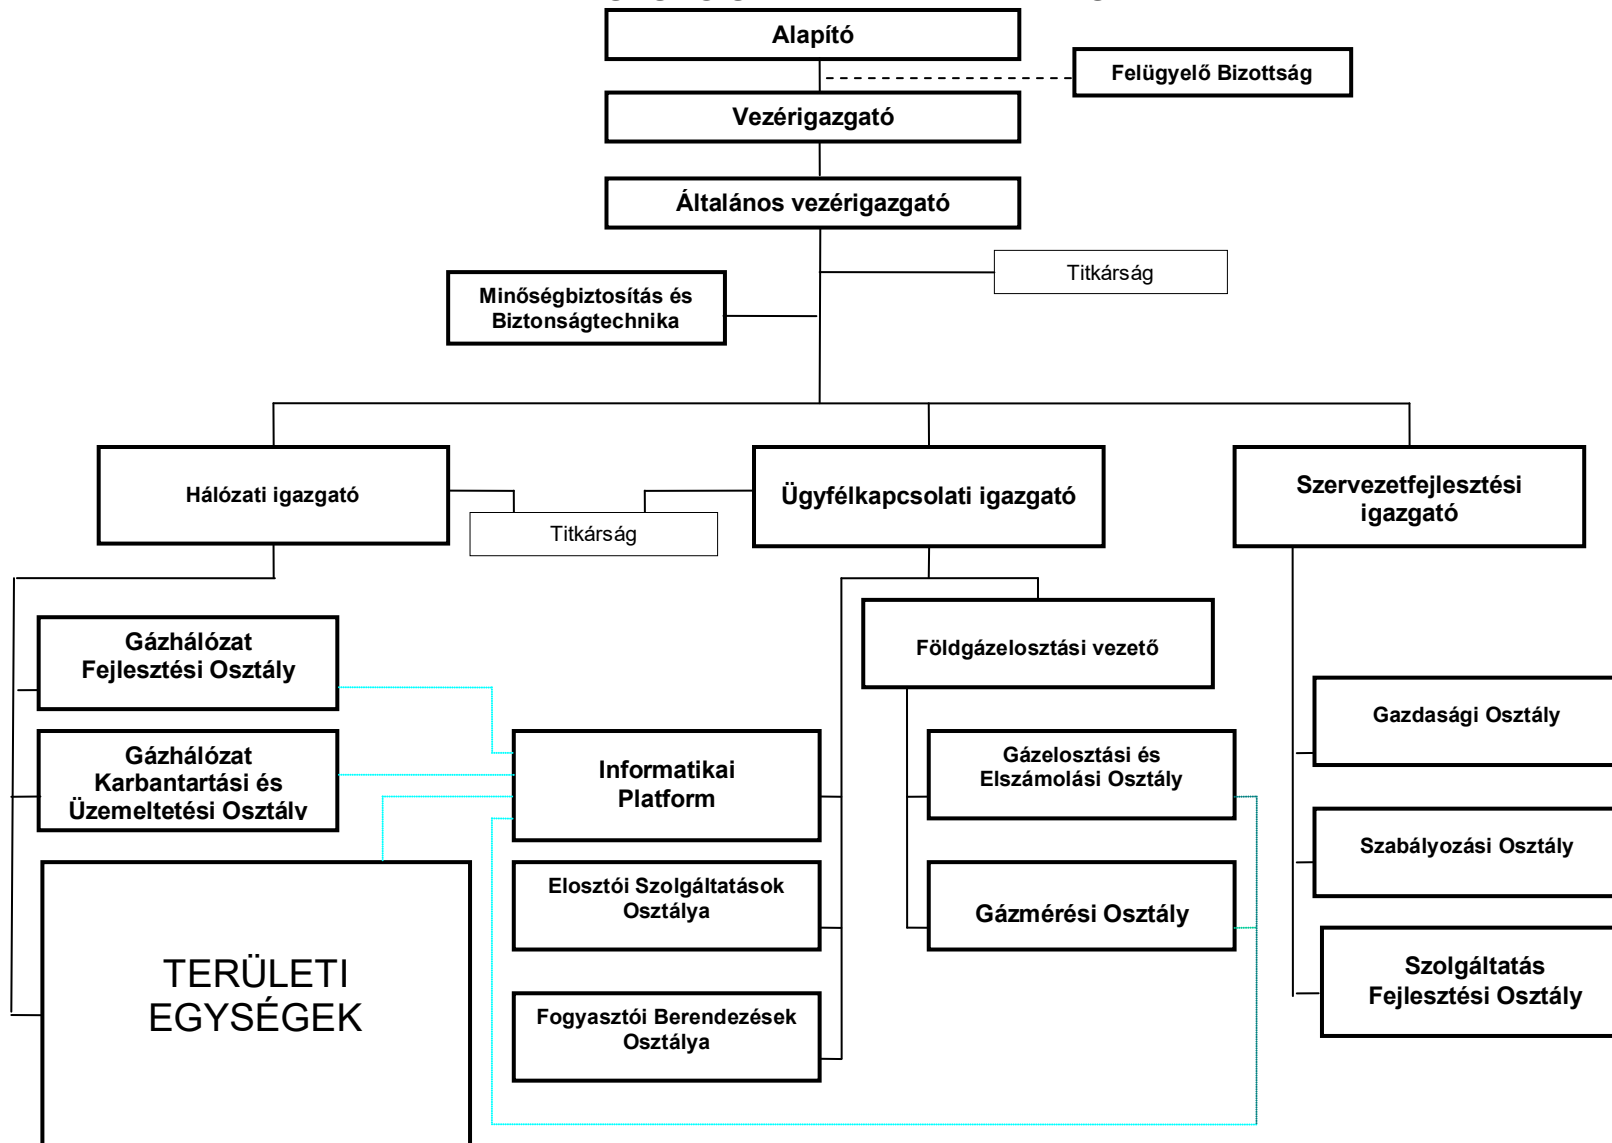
Alapító

Felügyelő Bizottság

Vezérigazgató

Általános vezérigazgató

Titkárság

Minőségbiztosítás és Biztonságtechnika

Hálózati igazgató

Titkárság

Ügyfélkapcsolati igazgató

Szervezetfejlesztési igazgató

Gázhálózat Fejlesztési Osztály

Gázhálózat Karbantartási és Üzemeltetési Osztály

TERÜLETI EGYSÉGEK

Informatikai Platform

Elosztói Szolgáltatások Osztálya

Fogyasztói Berendezések Osztálya

Földgázelosztási vezető

Gázelosztási és Elszámolási Osztály

Gázmérési Osztály

Gazdasági Osztály

Szabályozási Osztály

Szolgáltatás Fejlesztési Osztály